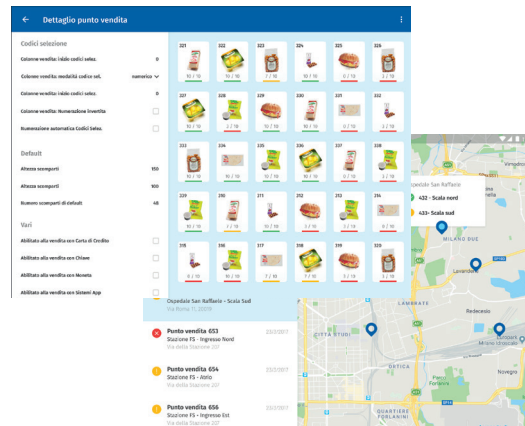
Dettaglio punto vendita

Codici selezione

Colonne vendita: inizio codici selez. 0

Colonne vendita: modalità codice sel. numerico

Colonne vendita: inizio codici selez. 0

Colonne vendita: Numerazione invertita

Numerazione automatica Codici Selez.

Default

Altezza scomparti 150

Altezza scomparti 100

Numero scomparti di default 48

Vari

Abilitato alla vendita con Carta di Credito

Abilitato alla vendita con Chiave

Abilitato alla vendita con Moneta

Abilitato alla vendita con Sistemi App

| 221 | 222 | 223 | 224 | 225 | 226 |
|---|---|---|---|---|---|
| 10 / 10 | 10 / 10 | 7 / 10 | 10 / 10 | 10 / 10 | 10 / 10 |
| 227 | 228 | 229 | 230 | 231 | 232 |
| 10 / 10 | 2 / 10 | 10 / 10 | 10 / 10 | 10 / 10 | 2 / 10 |
| 233 | 234 | 235 | 236 | 237 | 238 |
| 10 / 10 | 10 / 10 | 10 / 10 | 10 / 10 | 10 / 10 | 10 / 10 |
| 239 | 240 | 241 | 242 | 243 | 244 |
| 10 / 10 | 10 / 10 | 10 / 10 | 10 / 10 | 10 / 10 | 10 / 10 |
| 315 | 316 | 317 | 318 | 319 | 320 |
| 10 / 10 | 10 / 10 | 7 / 10 | 10 / 10 | 5 / 10 | 10 / 10 |

Ospedale San Raffaele

432 - Scala nord

433 - Scala sud

MILANO DUE

Lavanderie

Redecesso

LAMBRATE

CITTÀ STUDI

ORTICA

QUARTIERE FORLANINI

Ospedale San Raffaele - Scala Sud
Via Roma 11, 20090

Punto vendita 653 23/2/2017
Stazione FS - Ingresso Nord
Via della Stazione 207

Punto vendita 654 23/2/2017
Stazione FS - Atrio
Via della Stazione 207

Punto vendita 656 23/2/2017
Stazione FS - Ingresso Est
Via della Stazione 207